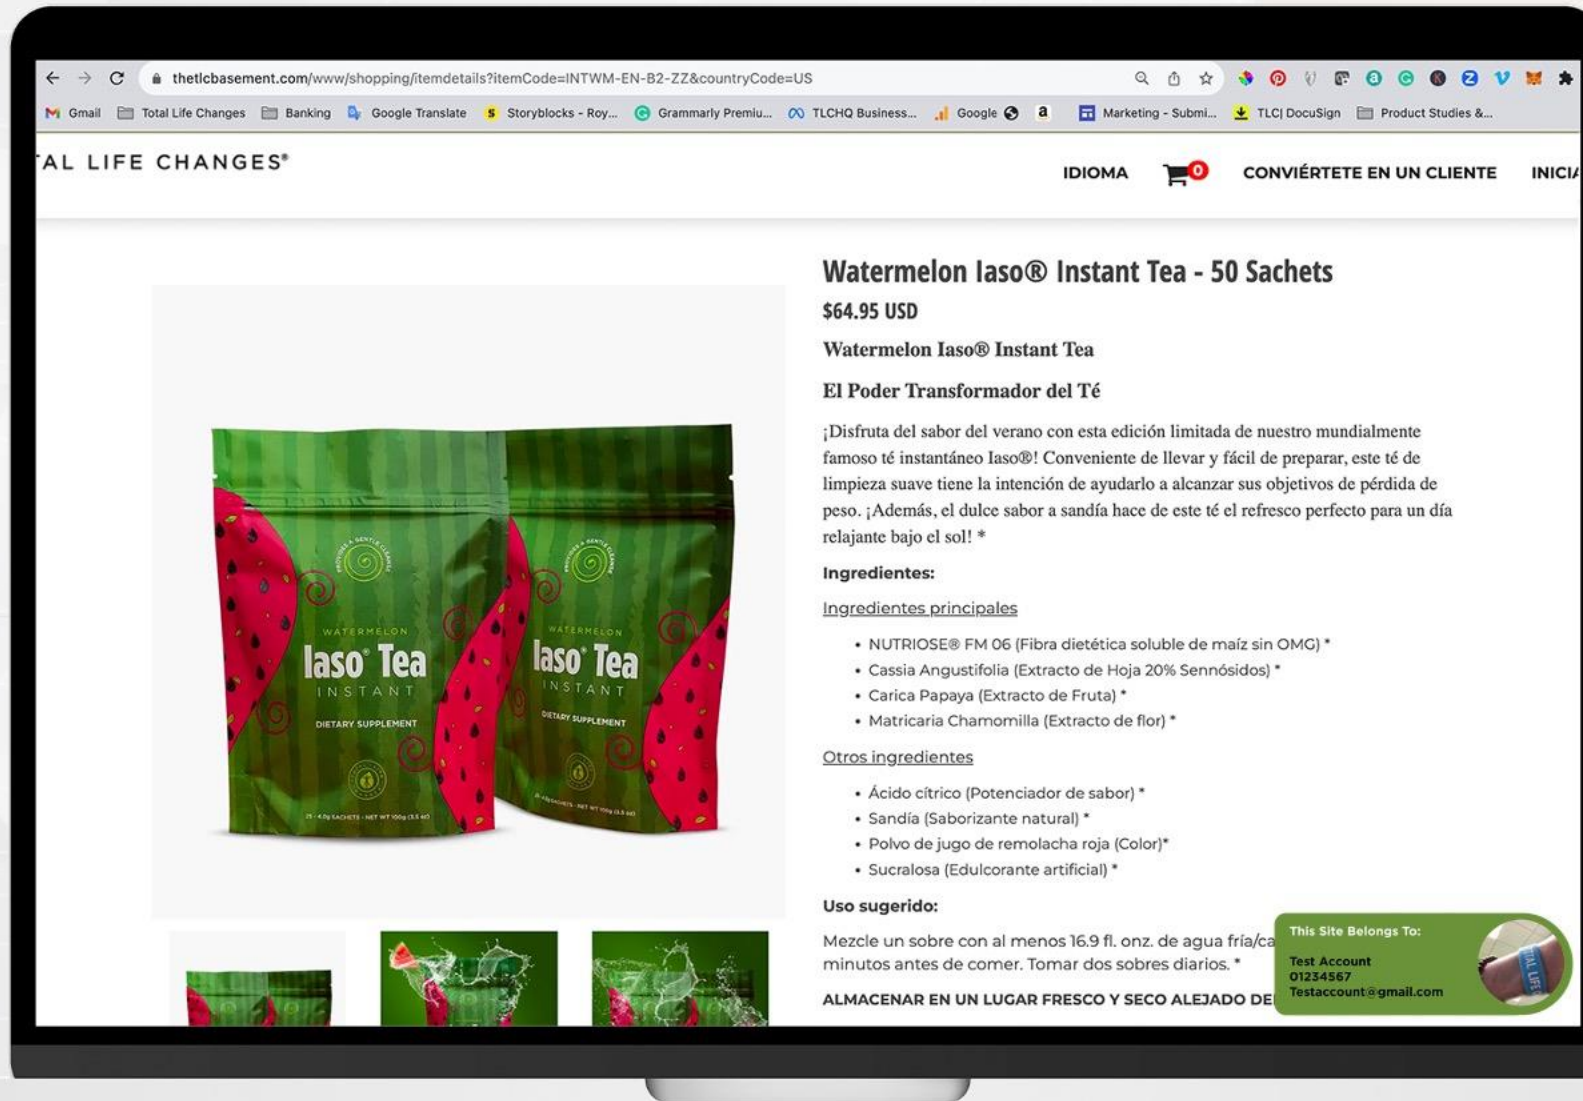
thetlcbasement.com/www/shopping/itemdetails?itemCode=INTWM-EN-B2-ZZ&countryCode=US

Gmail Total Life Changes Banking Google Translate Storyblocks - Roy... Grammarly Premiu... TLCHQ Business... Google Marketing - Submi... TLC| DocuSign Product Studies &...

AL LIFE CHANGES®

IDIOMA 0 CONVIÉRTETE EN UN CLIENTE INICI

Watermelon Iaso® Instant Tea - 50 Sachets

$64.95 USD

Watermelon Iaso® Instant Tea

El Poder Transformador del Té

¡Disfruta del sabor del verano con esta edición limitada de nuestro mundialmente famoso té instantáneo Iaso®! Conveniente de llevar y fácil de preparar, este té de limpieza suave tiene la intención de ayudarlo a alcanzar sus objetivos de pérdida de peso. ¡Además, el dulce sabor a sandía hace de este té el refresco perfecto para un día relajante bajo el sol! *

Ingredientes:

Ingredientes principales

• NUTRIOSE® FM 06 (Fibra dietética soluble de maíz sin OMG) *
• Cassia Angustifolia (Extracto de Hoja 20% Senósidos) *
• Carica Papaya (Extracto de Fruta) *
• Matricaria Chamomilla (Extracto de flor) *

Otros ingredientes

• Ácido cítrico (Potenciador de sabor) *
• Sandía (Saborizante natural) *
• Polvo de jugo de remolacha roja (Color)*
• Sucralosa (Edulcorante artificial) *

Uso sugerido:

Mezcle un sobre con al menos 16.9 fl. onz. de agua fría/ca minutos antes de comer. Tomar dos sobres diarios. *

ALMACENAR EN UN LUGAR FRESCO Y SECO ALEJADO DE

WATERMELON Iaso® Tea INSTANT DIETARY SUPPLEMENT

This Site Belongs To:
Test Account
01234567
Testaccount@gmail.com